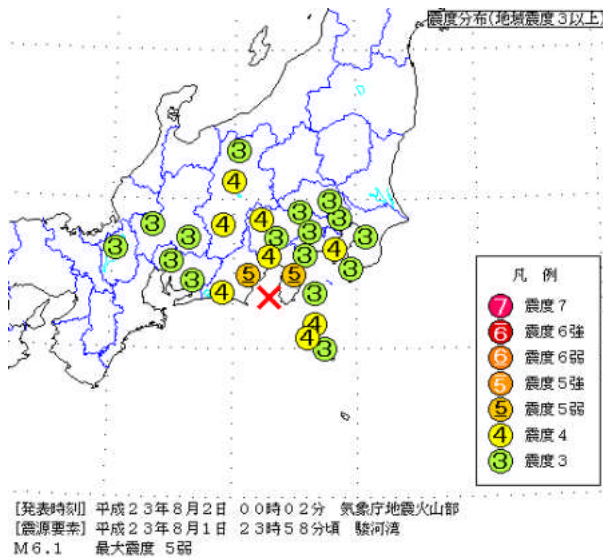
震度分布(地域震度3以上)

3
4
3
3
4
4
3
3
3
3
4
3
3
3
4
3
3
4
3
3
3
3
4
5
5
3
4
4
3

凡　例
7 震度7
6 震度6強
6 震度6弱
5 震度5強
5 震度5弱
4 震度4
3 震度3

[発表時刻] 平成23年8月2日　00時02分　気象庁地震火山部
[震源要素] 平成23年8月1日　23時58分頃　駿河湾
M6.1　最大震度　5弱